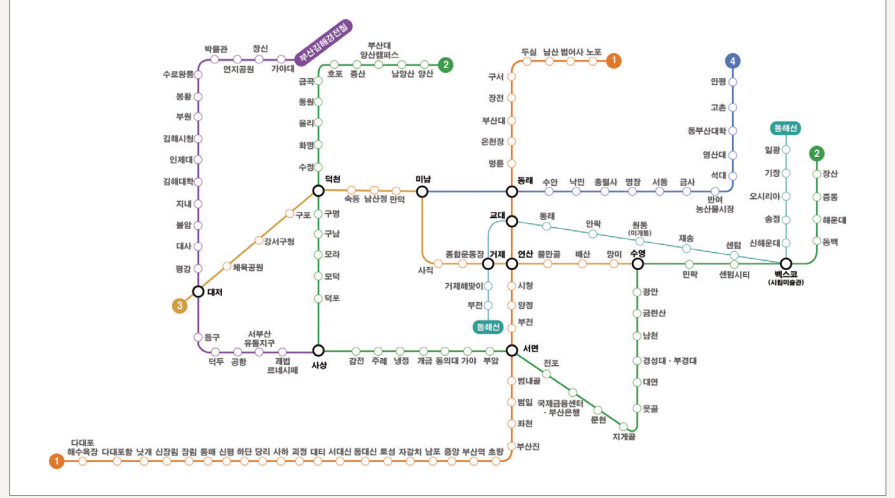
부산김해경전철
박물관 장신
연지공원 가야대
수로왕릉
봉황
부원
김해시청
인제대
김해대학
지내
불암
대사
평강
대저
등구
덕두 공항
서부산유통지구
괘법르네시떼
사상
부산대양산캠퍼스
호포 증산 남양산 양산
2
금곡
동원
율리
화명
수정
덕천
구명
구남
모라
모덕
덕포
구포
강서구청
체육공원
3
숙등 남산정 만덕
미남
사직
종합운동장
거제
거제해맞이
부전
동해선
두실 남산 범어사 노포
1
구서
장전
부산대
온천장
명륜
동래
수안 낙민 충렬사 명장 서동 금사
반여농산물시장
석대
영산대
동부산대학
고촌
안평
4
교대
동래
안락
원동(미개통)
재송
센텀
연산
물만골 배산 망미
수영
민락
센텀시티
벡스코(시립미술관)
동해선
일광
기장
오시리아
송정
신해운대
2
장산
중동
해운대
동백
시청
양정
부전
서면
감전 주례 냉정 개금 동의대 가야 부암
전포
국제금융센터·부산은행
문현
지게골
광안
금련산
남천
경성대·부경대
대연
못골
범내골
범일
좌천
부산진
1
다대포해수욕장 다대포항 낫개 신장림 장림 동매 신평 하단 당리 사하 괴정 대티 서대신 동대신 토성 자갈치 남포 중앙 부산역 초량